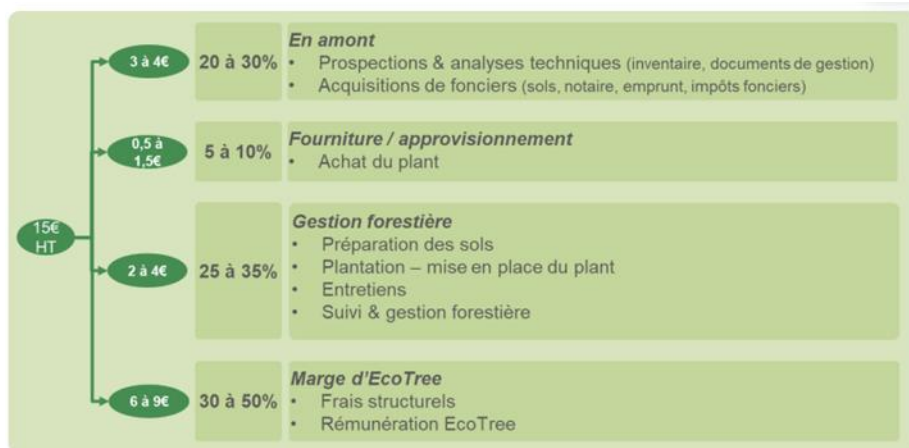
15€ HT

3 à 4€

20 à 30%

En amont
• Prospections & analyses techniques (inventaire, documents de gestion)
• Acquisitions de fonciers (sols, notaire, emprunt, impôts fonciers)

0,5 à 1,5€

5 à 10%

Fourniture / approvisionnement
• Achat du plant

2 à 4€

25 à 35%

Gestion forestière
• Préparation des sols
• Plantation – mise en place du plant
• Entretiens
• Suivi & gestion forestière

6 à 9€

30 à 50%

Marge d'EcoTree
• Frais structurels
• Rémunération EcoTree